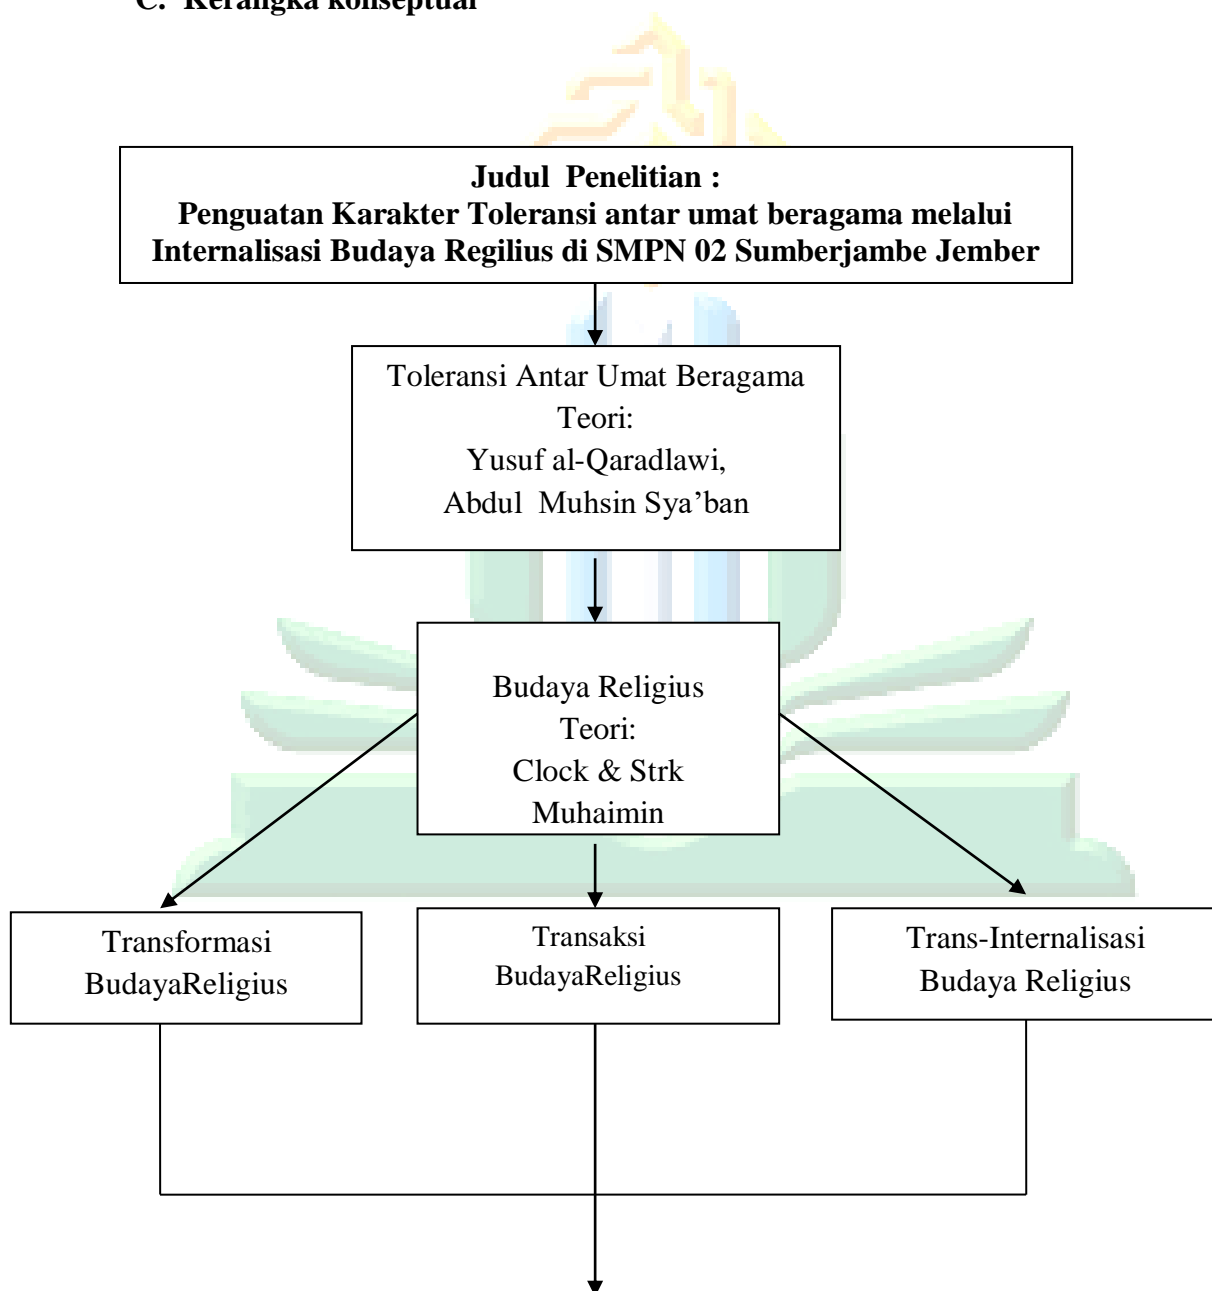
C. Kerangka konseptual

Judul Penelitian :
Penguatan Karakter Toleransi antar umat beragama melalui Internalisasi Budaya Regilius di SMPN 02 Sumberjambe Jember

Toleransi Antar Umat Beragama
Teori:
Yusuf al-Qaradlawi,
Abdul Muhsin Sya'ban

Budaya Religius
Teori:
Clock & Strk
Muhaimin

Transformasi
BudayaReligius

Transaksi
BudayaReligius

Trans-Internalisasi
Budaya Religius